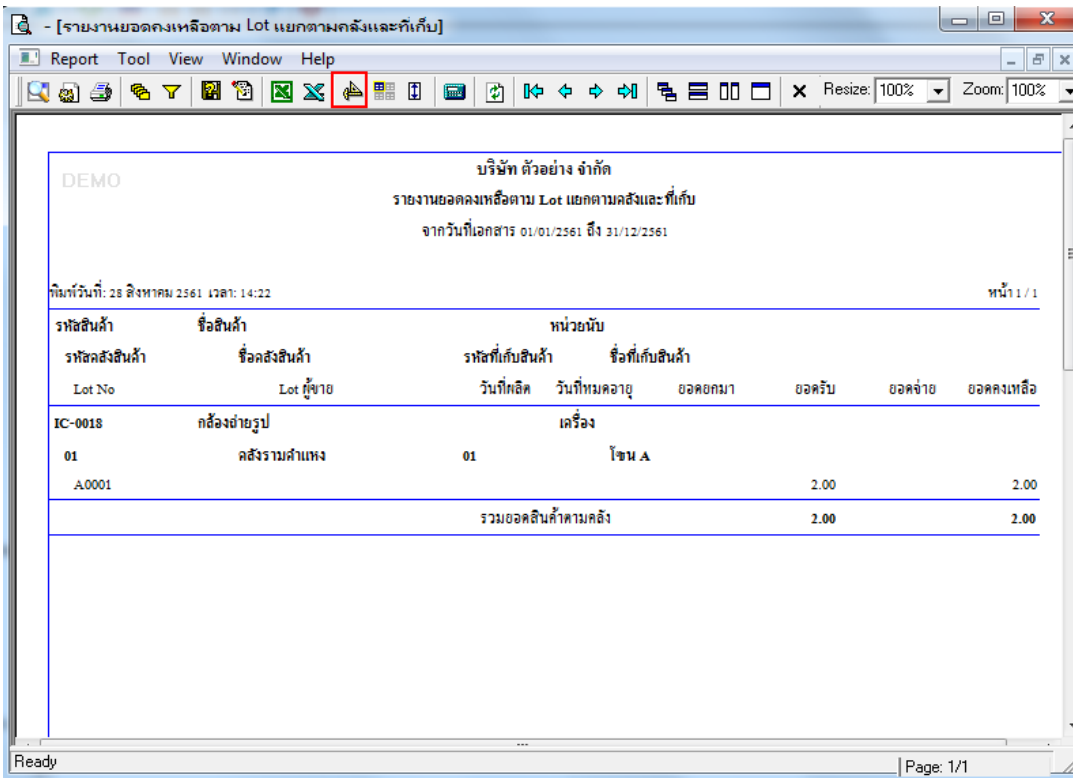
- [รายงานยอดคงเหลือตาม Lot แยกตามคลังและที่เก็บ]

Report Tool View Window Help

Resize: 100% Zoom: 100%

DEMO

บริษัท ตัวอย่าง จำกัด

รายงานยอดคงเหลือตาม Lot แยกตามคลังและที่เก็บ

จากวันที่เอกสาร 01/01/2561 ถึง 31/12/2561

พิมพ์วันที่: 28 สิงหาคม 2561 เวลา: 14:22

หน้า 1 / 1

| รหัสสินค้า | ชื่อสินค้า | | หน่วยนับ | | | | |
|---|---|---|---|---|---|---|---|
| รหัสคลังสินค้า | ชื่อคลังสินค้า | รหัสที่เก็บสินค้า | ชื่อที่เก็บสินค้า | | | | |
| Lot No | Lot ผู้ขาย | วันที่ผลิต | วันที่หมดอายุ | ยอดยกมา | ยอดรับ | ยอดจ่าย | ยอดคงเหลือ |
| IC-0018 | กล้องถ่ายรูป | | เครื่อง | | | | |
| 01 | คลังรามคำแหง | 01 | โซน A | | | | |
| A0001 | | | | | 2.00 | | 2.00 |
| | | รวมยอดสินค้าตามคลัง | | | 2.00 | | 2.00 |

Ready

Page: 1/1